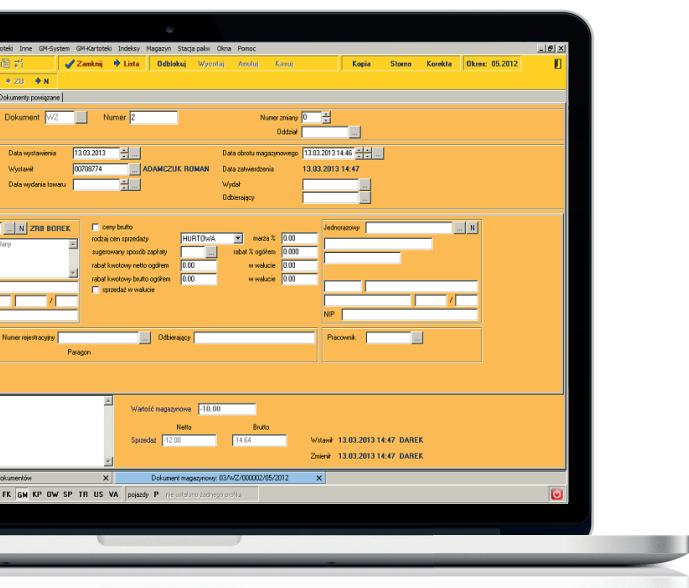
oteki Inne GM-System GM-Kartoteki Indeksy Magazyn Stacja paliw Okna Pomoc

Zamknij Lista Odblokuj Wycofaj Anuluj Kasuj Kopia Storno Korekta Okres: 05.2012

ZB N

Dokumenty powiązane

Dokument WZ Numer 2 Numer zmiany 0

Oddział

Data wystawienia 13.03.2013 Data obrotu magazynowego 13.03.2013 14:46

Wystawił 00708774 ADAMCZUK ROMAN Data zatwierdzenia 13.03.2013 14:47

Data wydania towaru Wydał

Odbierający

N ZRB BOREK

ceny brutto

rodzaj cen sprzedaży HURTOWA marża % 0.00

sugerowany sposób zapłaty rabat % ogółem 0.000

rabat kwotowy netto ogółem 0.00 w walucie 0.00

rabat kwotowy brutto ogółem 0.00 w walucie 0.00

sprzedaż w walucie

Jednorazowy N

NIP

Numer rejestracyjny Odbierający Pracownik

Paragon

Wartość magazynowa -10.00

Netto Brutto

Sprzedaż -12.00 -14.64

Wstawił 13.03.2013 14:47 DAREK

Zmienił 13.03.2013 14:47 DAREK

okumentów

Dokument magazynowy: 03/WZ/000002/05/2012

FK GM KP OW SP TR US VA pojazdy P nie ustalono żadnego profilu